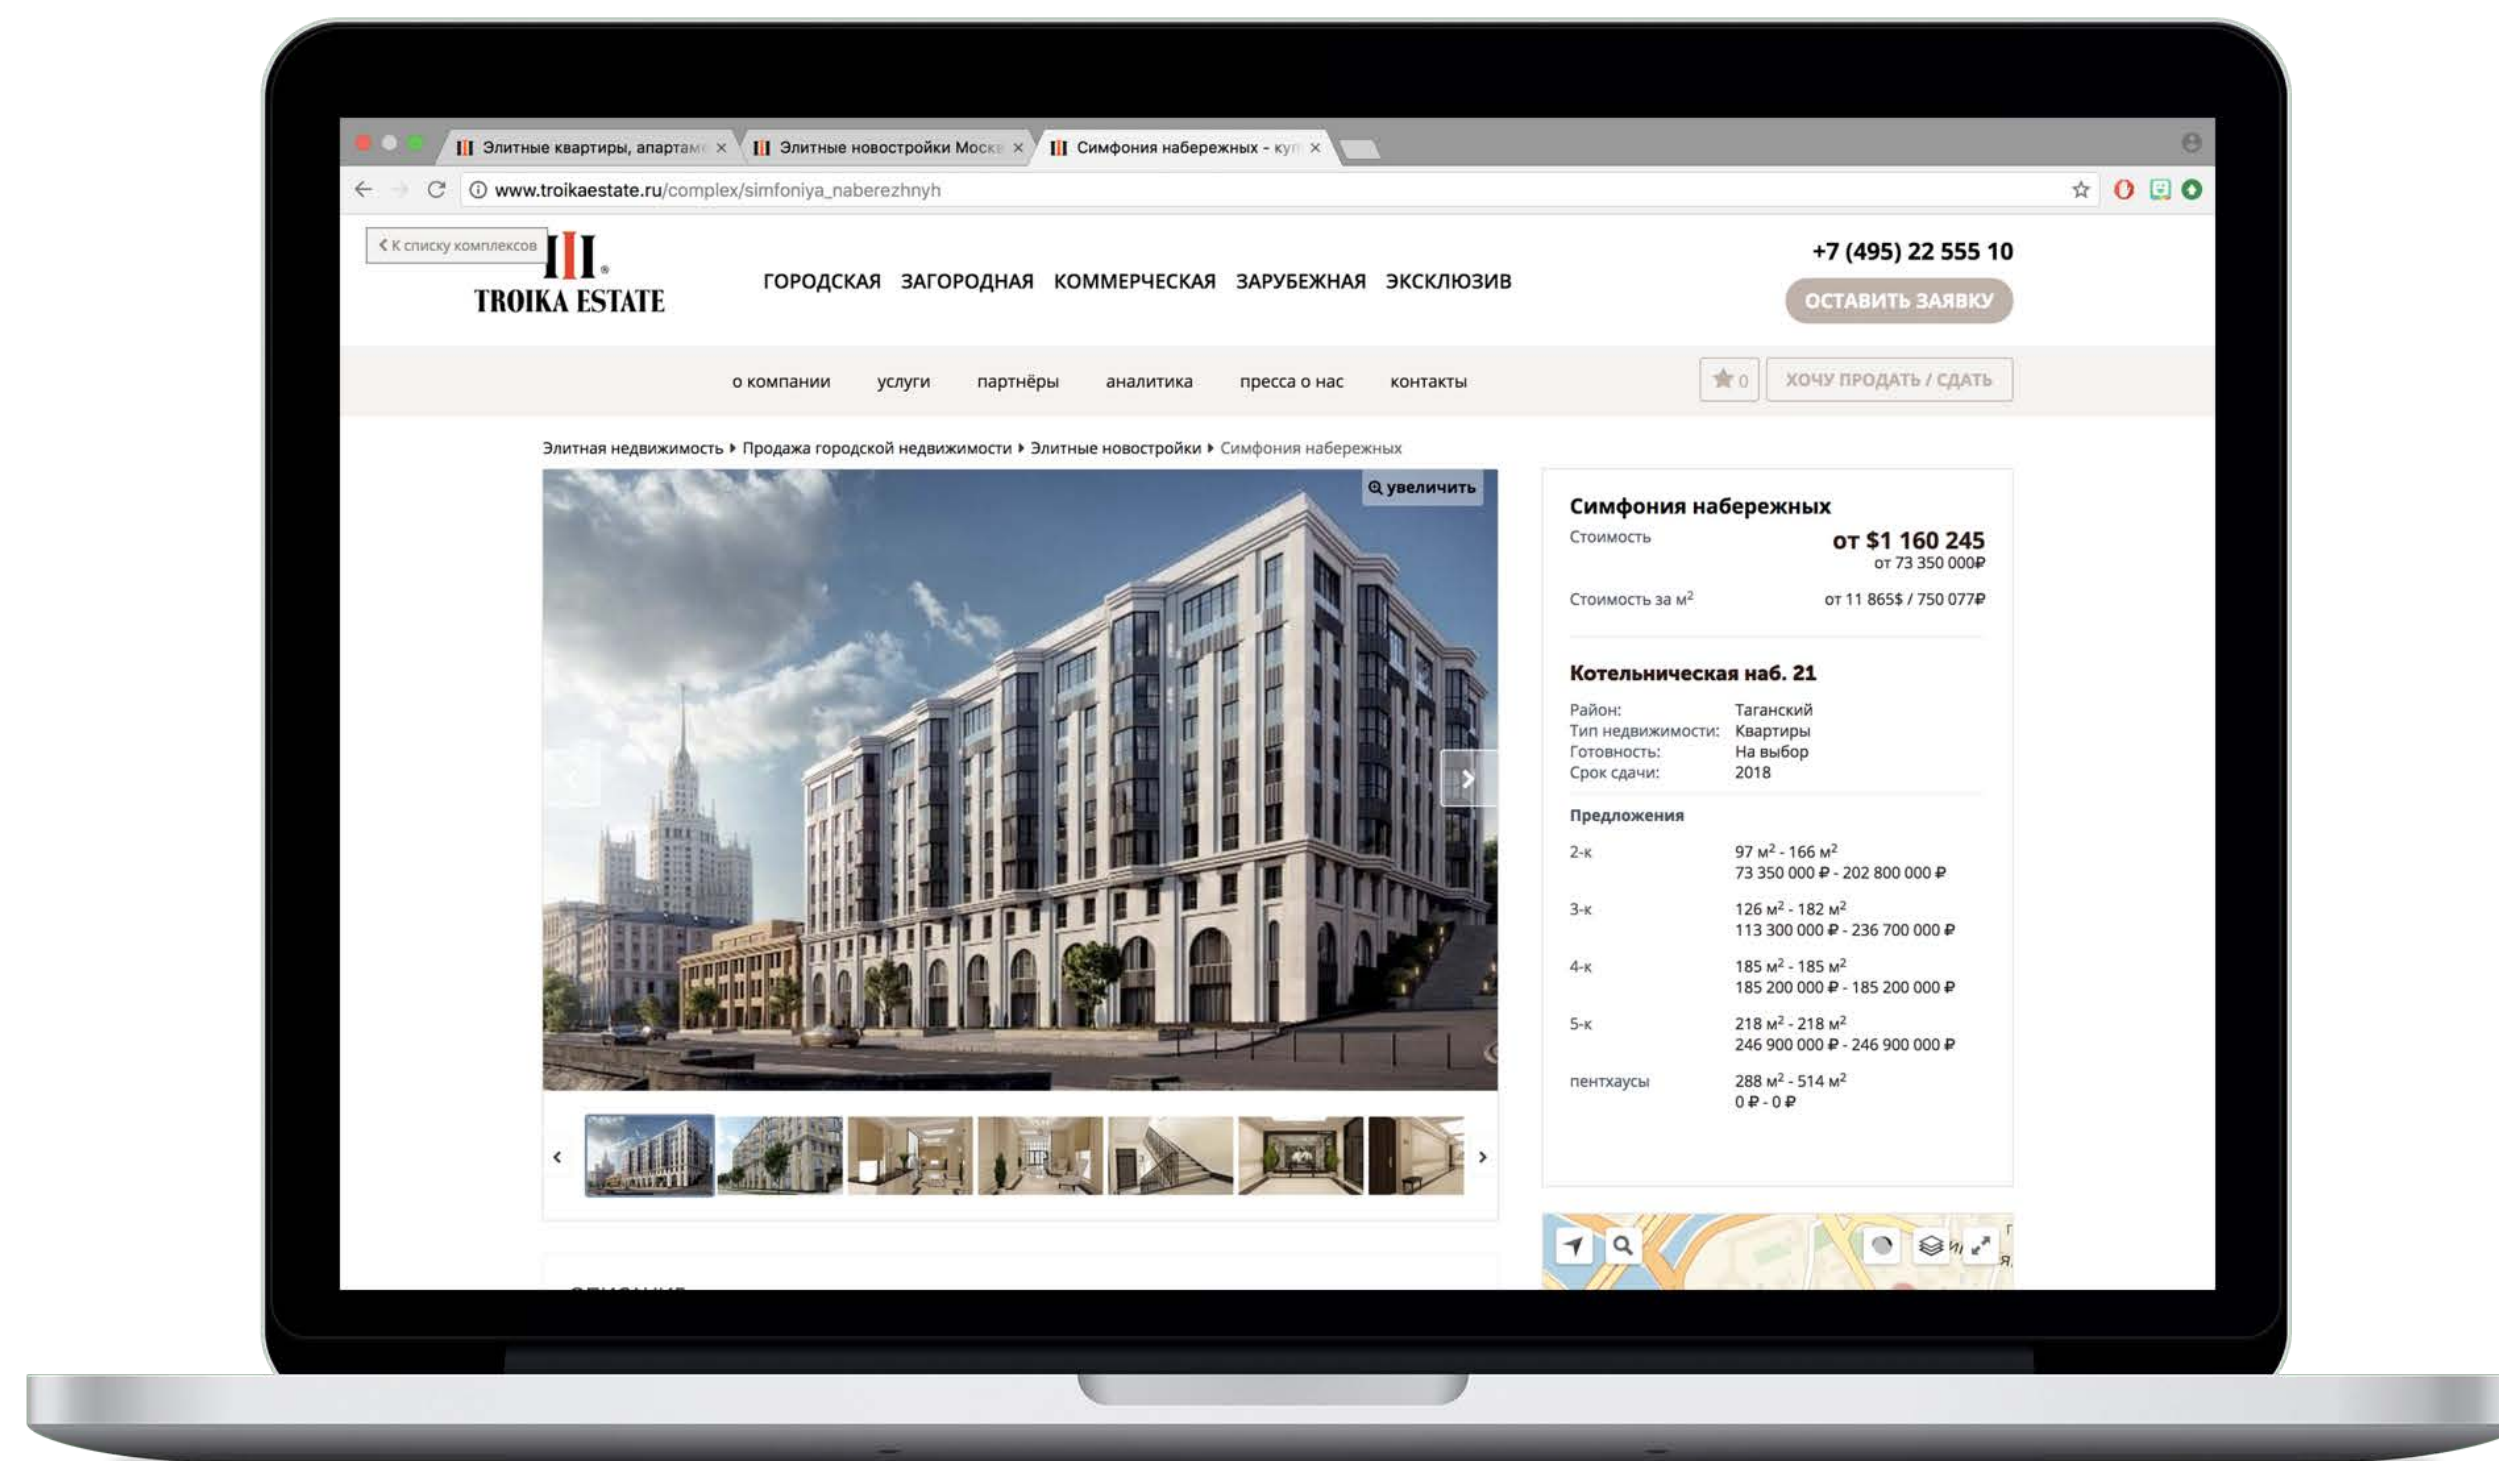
Элитные квартиры, апартам ×
Элитные новостройки Моск ×
Симфония набережных - ку ×

www.troikaestate.ru/complex/simfoniya_naberezhnyh

К списку комплексов

TROIKA ESTATE

ГОРОДСКАЯ ЗАГОРОДНАЯ КОММЕРЧЕСКАЯ ЗАРУБЕЖНАЯ ЭКСКЛЮЗИВ

+7 (495) 22 555 10

ОСТАВИТЬ ЗАЯВКУ

о компании услуги партнёры аналитика пресса о нас контакты

0 ХОЧУ ПРОДАТЬ / СДАТЬ

Элитная недвижимость ▸ Продажа городской недвижимости ▸ Элитные новостройки ▸ Симфония набережных

увеличить

Симфония набережных

Стоимость от $1 160 245
от 73 350 000₽

Стоимость за м$^2$ от 11 865$ / 750 077₽

Котельническая наб. 21

| | |
|---|---|
| Район: | Таганский |
| Тип недвижимости: | Квартиры |
| Готовность: | На выбор |
| Срок сдачи: | 2018 |

Предложения

| | |
|---|---|
| 2-к | 97 м$^2$ - 166 м$^2$ 73 350 000 ₽ - 202 800 000 ₽ |
| 3-к | 126 м$^2$ - 182 м$^2$ 113 300 000 ₽ - 236 700 000 ₽ |
| 4-к | 185 м$^2$ - 185 м$^2$ 185 200 000 ₽ - 185 200 000 ₽ |
| 5-к | 218 м$^2$ - 218 м$^2$ 246 900 000 ₽ - 246 900 000 ₽ |
| пентхаусы | 288 м$^2$ - 514 м$^2$ 0 ₽ - 0 ₽ |